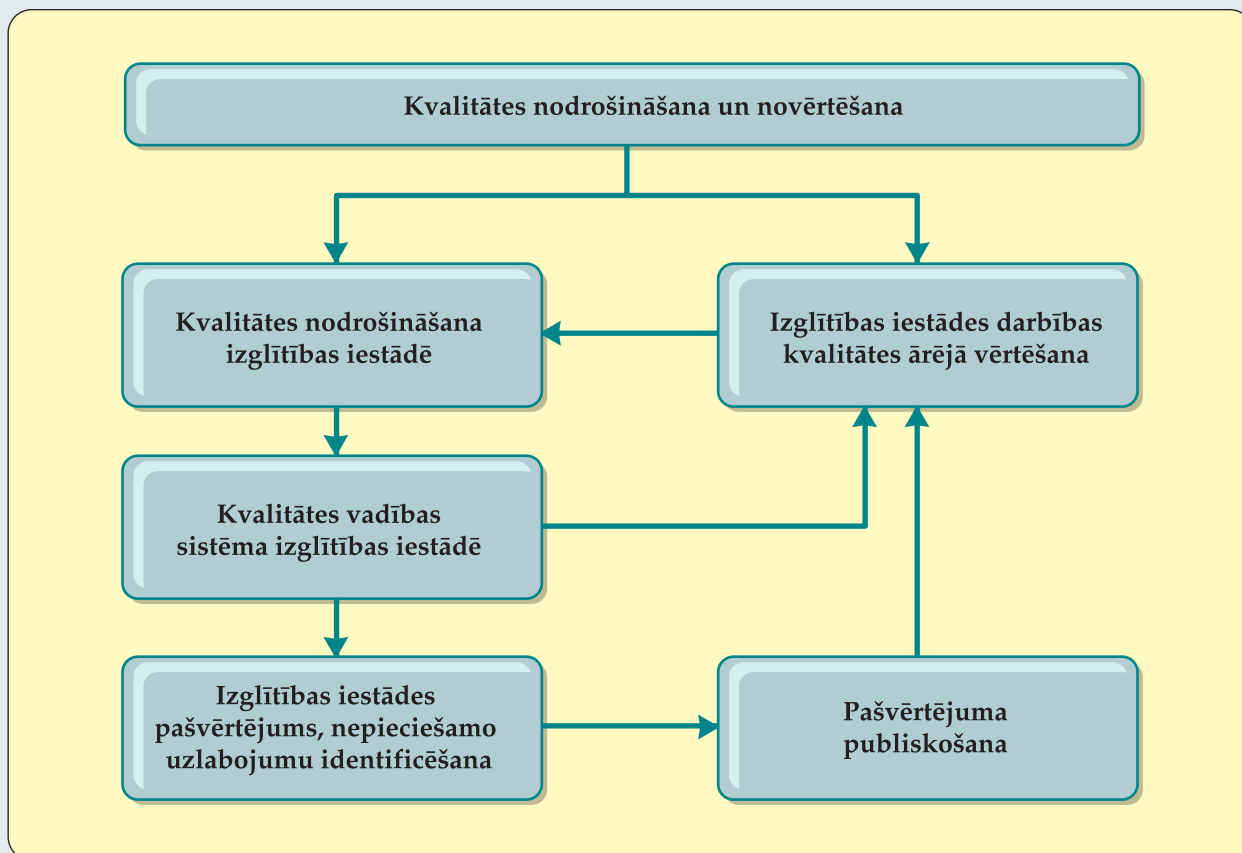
Kvalitātes nodrošināšana un novērtēšana

Kvalitātes nodrošināšana izglītības iestādē

Izglītības iestādes darbības kvalitātes ārējā vērtēšana

Kvalitātes vadības sistēma izglītības iestādē

Izglītības iestādes pašvērtējums, nepieciešamo uzlabojumu identificēšana

Pašvērtējuma publiskošana